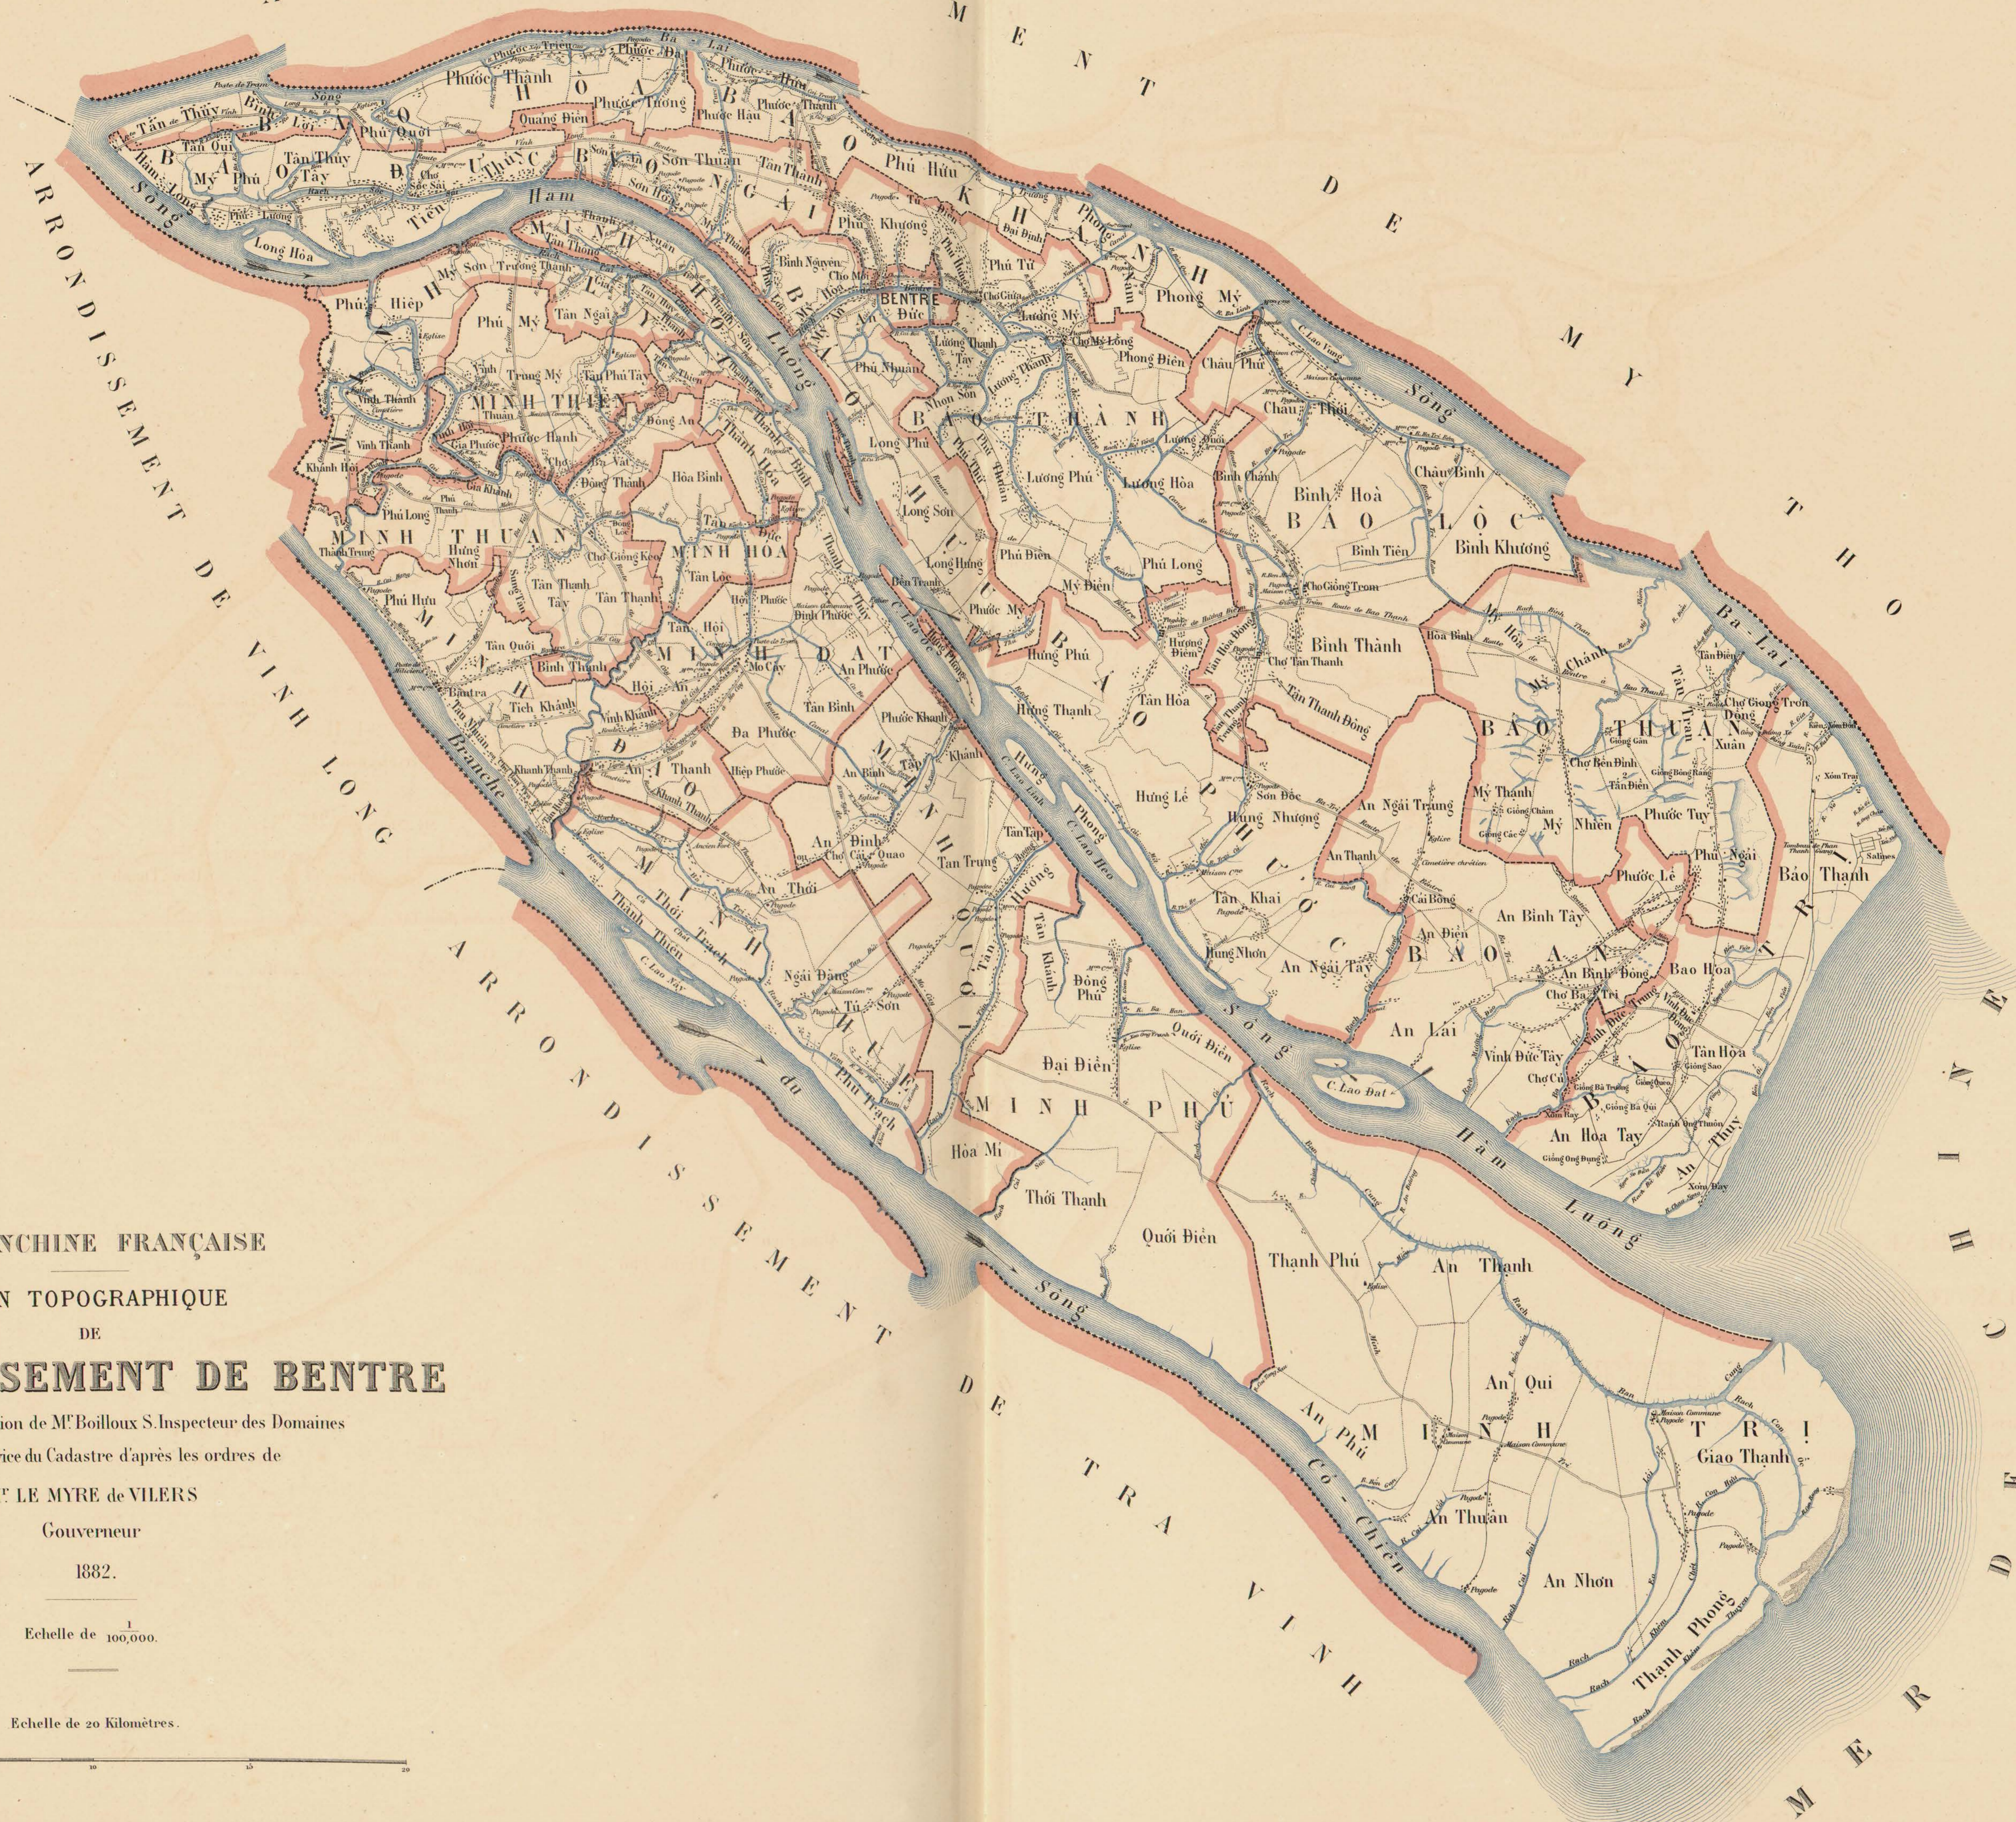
NCHINE FRANÇAISE

N TOPOGRAPHIQUE
DE
SEMENT DE BENTRE

ion de Mr. Boilloux S. Inspecteur des Domaines
rice du Cadastre d'après les ordres de
r. LE MYRE de VILERS
Gouverneur
1882.

Echelle de $\frac{1}{100,000}$.

Echelle de 20 Kilomètres.

ARRONDISSEMENT DE VINH LONG

ARRONDISSEMENT DE TRA VINH

ARRONDISSEMENT DE MY THO

MER DE CHINE

BENTRE

Sông Hàm Luông

Sông Cổ Chiên

Branche du

Ba-Lai

MINH THIỆN

MINH THUẬN

MINH HÒA

MINH ĐẠT

MINH PHÚ

MINH TRỊ

BẢO THÀNH

BẢO LỘC

BẢO THUẬN

BẢO AN

BẢO PHƯỚC

Phước Thạnh

Quảng Điền

Phú Quới

Phước Thông

Phước Hậu

Tân Thủy

Tân Qui

Mỹ Phú

Tân Thủy Tây

Long Hòa

Sơn Thuận

Tân Thạnh

Phú Hữu

Phú Khương

Đại Định

Phú Tự

Phong Mỹ

Bình Nguyên

Phú Hiệp

Mỹ Sơn

Trường Thạnh

Tân Thông

Tân Ngãi

Phú Mỹ

Trung Mỹ

Tân Phú Tây

Vĩnh Thạnh

Đông An

Phước Hạnh

Gia Phước

Vĩnh Thành

Khánh Hội

Gia Khánh

Đông Thạnh

Hòa Bình

Phú Long

Hưng Nhơn

Chợ Giồng Keo

Tân Lộc

Tân Thạnh Tây

Tân Thạnh

Phú Hữu

Tân Quới

Bình Thạnh

Tích Khánh

Vĩnh Khánh

Khánh Thạnh

An Thạnh

Tân Hội

An Phước

Tân Bình

Phước Khánh

Đa Phước

Hiệp Phước

An Bình

An Định

An Thới

Tân Trung

Tân Khánh

Đông Phú

Ngãi Đăng

Tú Sơn

Phú Thạch

Thới Thạnh

Thạnh Thiện

Long Phú

Long Sơn

Long Hưng

Lương Phú

Lương Hòa

Lương Mỹ

Lương Thạnh

Phú Nhuận

Phong Điền

Châu Phú

Châu Thới

Châu Bình

Bình Hòa

Bình Tiên

Bình Khương

Phú Điền

Phú Long

Mỹ Điền

Hưng Phú

Hưng Thạnh

Tân Hòa

Hưng Điền

Bình Thành

Chợ Tân Thạnh

Tân Thạnh Đông

Hưng Lễ

Sơn Đốc

Hưng Nhượng

Tân Khai

Hưng Nhơn

An Ngãi Tây

An Ngãi Trung

An Thạnh

Cái Bông

An Bình Tây

An Điền

An Lái

Hòa Bình

Mỹ Hòa

Mỹ Chánh

Tiên Thủy

Chợ Giồng Trôm

Xuân

Chợ Bến Đình

Tân Điền

Mỹ Thạnh

Mỹ Nhiên

Phước Tuy

Phú Ngãi

Phước Lễ

Bảo Thạnh

Bảo Hòa

An Bình Đông

Chợ Ba Tri

Vĩnh Đức Trung

Vĩnh Đức Tây

Tân Hòa

Chợ Củ

An Hòa Tây

An Thủy

Đại Điền

Quới Điền

Hòa Mi

Thới Thạnh

Quới Điền

Thạnh Phú

An Thạnh

An Qui

An Phú

An Thuận

An Nhơn

Giao Thạnh

Thạnh Phong

C. Lao Đất

C. Lao Tre

C. Lao Nay

Pagode